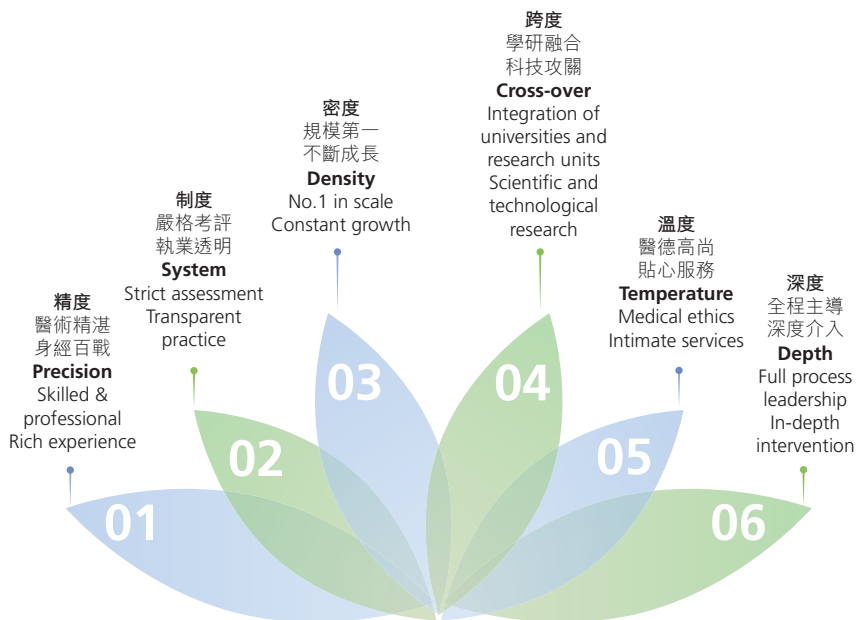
精度
醫術精湛
身經百戰
**Precision**
Skilled & professional
Rich experience

01

制度
嚴格考評
執業透明
**System**
Strict assessment
Transparent practice

02

密度
規模第一
不斷成長
**Density**
No.1 in scale
Constant growth

03

跨度
學研融合
科技攻關
**Cross-over**
Integration of universities and research units
Scientific and technological research

04

溫度
醫德高尚
貼心服務
**Temperature**
Medical ethics
Intimate services

05

深度
全程主導
深度介入
**Depth**
Full process leadership
In-depth intervention

06